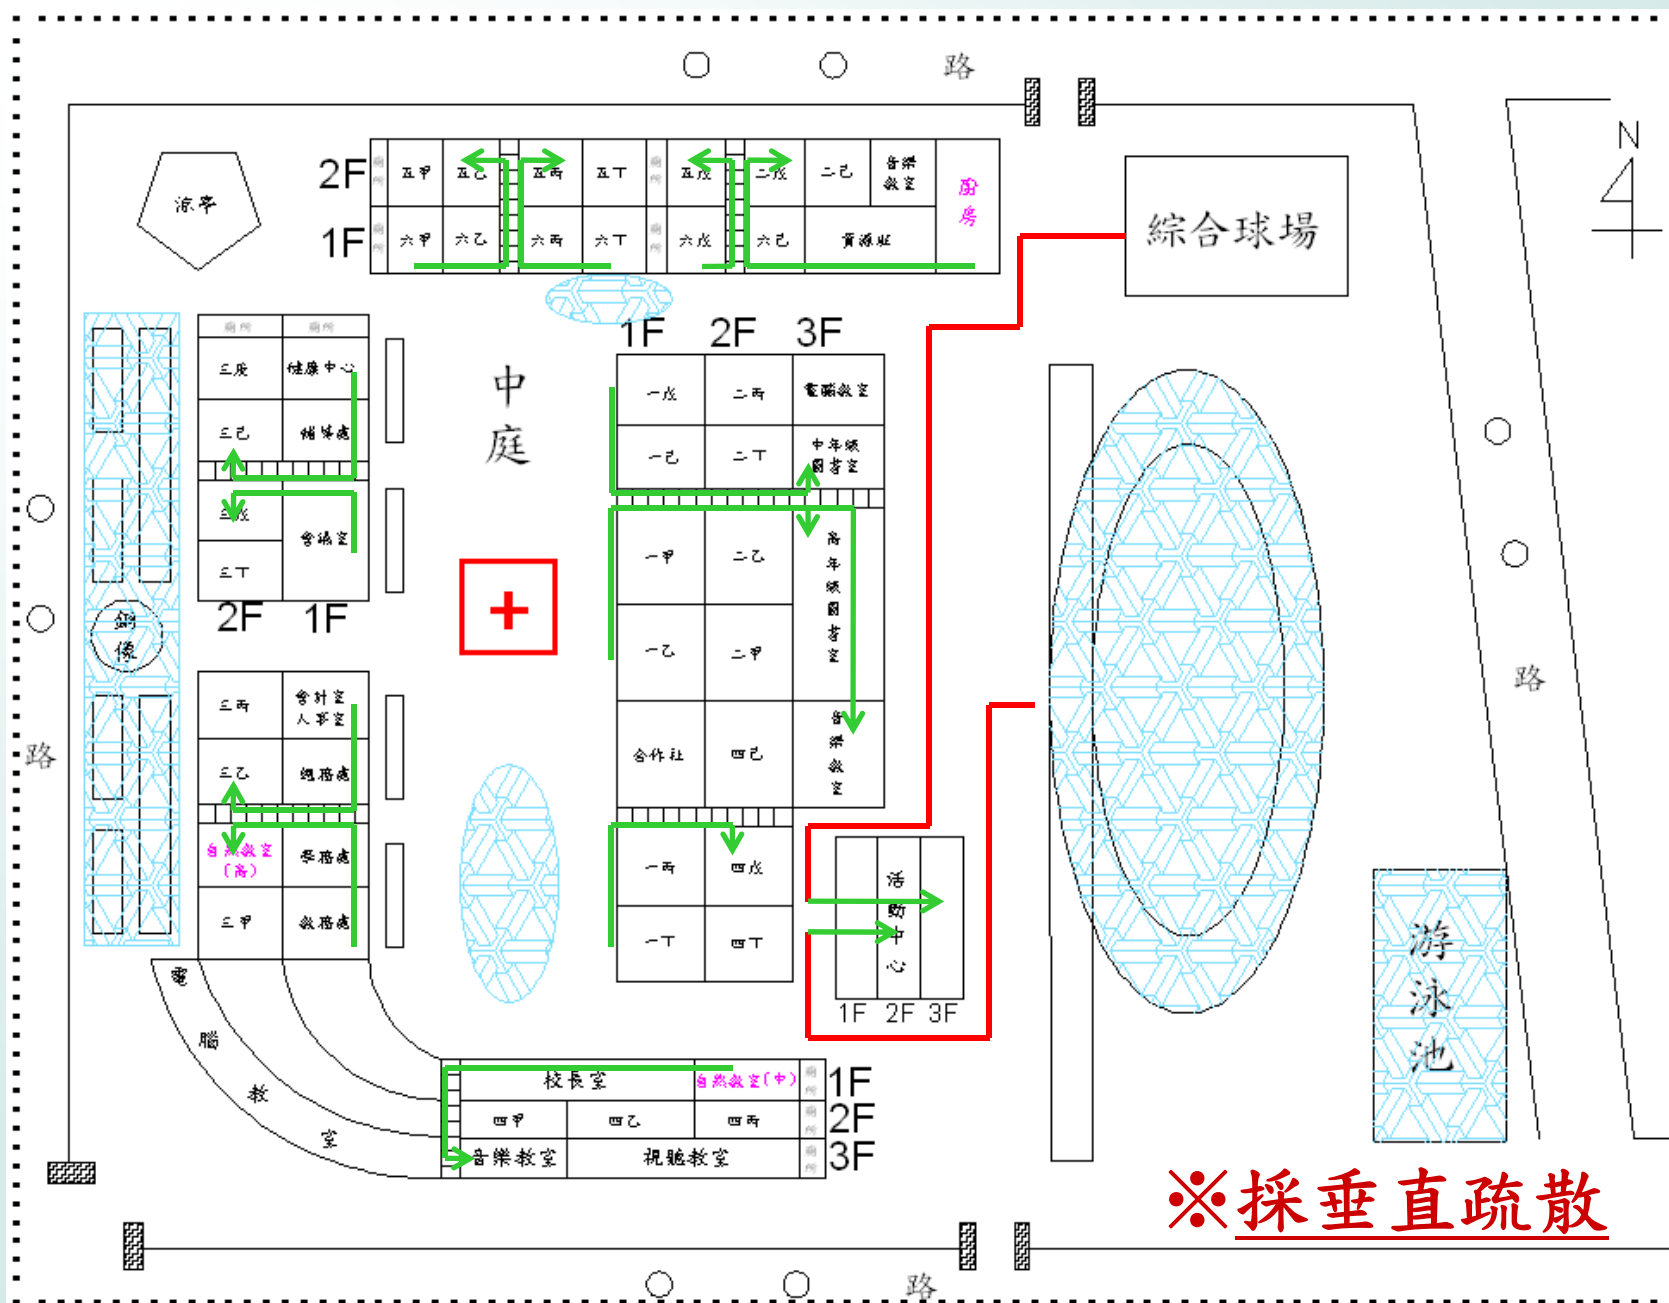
路

2F 1F

涼亭

五甲 五乙 五丙 五丁 五戊 二戊 二己 音樂教室 廚房
六甲 六乙 六丙 六丁 六戊 六己 資源班

綜合球場

N

三戊 健康中心
三己 輔導處
三戊 會議室
三丁
2F 1F

中庭

1F 2F 3F
一戊 二丙 電腦教室
一己 二丁 中年級圖書室
一甲 二乙 高年級圖書室
一乙 二甲
合作社 四己 音樂教室
一丙 四戊
一丁 四丁

活動中心
1F 2F 3F

銅像

三丙 會計室 人事室
三乙 總務處
自然教室(高) 學務處
三甲 教務處

電腦教室

校長室 自然教室(中) 1F
四甲 四乙 四丙 2F
音樂教室 視聽教室 3F

路

路

游泳池

※採垂直疏散

路